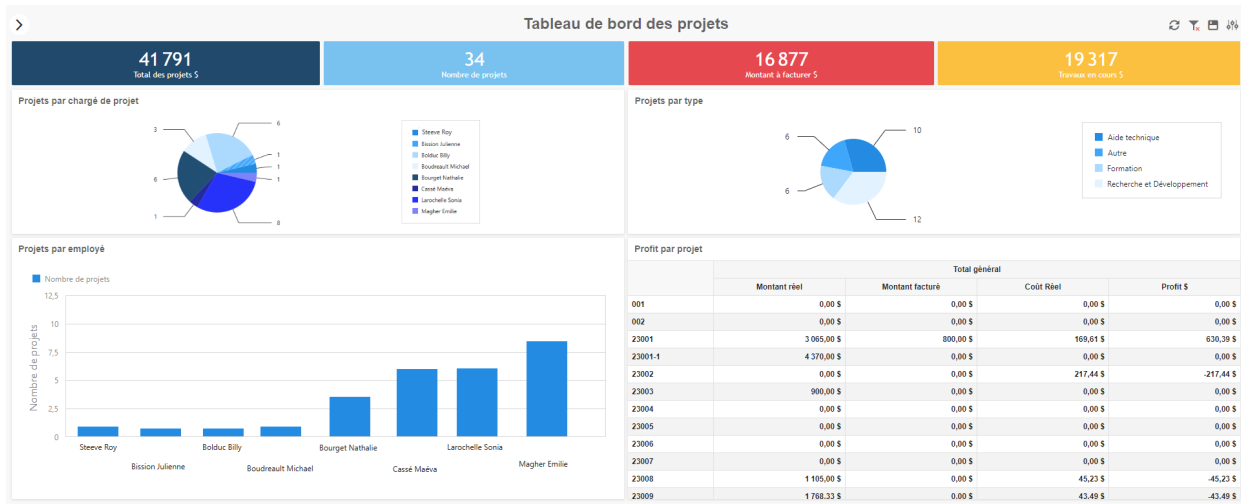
Tableau de bord des projets

41 791
Total des projets $

34
Nombre de projets

16 877
Montant à facturer $

19 317
Travaux en cours $

Projets par chargé de projet

3
6
1
1
1
6
1
8

Steeve Roy
Bission Julienne
Bolduc Billy
Boudreault Michael
Bourget Nathalie
Cassé Maéva
Larochelle Sonia
Magher Emilie

Projets par type

6
10
6
12

Aide technique
Autre
Formation
Recherche et Développement

Projets par employé

Nombre de projets

Nombre de projets
12,5
10
7,5
5
2,5
0

Steeve Roy
Bission Julienne
Bolduc Billy
Boudreault Michael
Bourget Nathalie
Cassé Maéva
Larochelle Sonia
Magher Emilie

Profit par projet

| | Total général | | | |
|---|---|---|---|---|
| | Montant réel | Montant facturé | Coût Réel | Profit $ |
| 001 | 0,00 $ | 0,00 $ | 0,00 $ | 0,00 $ |
| 002 | 0,00 $ | 0,00 $ | 0,00 $ | 0,00 $ |
| 23001 | 3 065,00 $ | 800,00 $ | 169,61 $ | 630,39 $ |
| 23001-1 | 4 370,00 $ | 0,00 $ | 0,00 $ | 0,00 $ |
| 23002 | 0,00 $ | 0,00 $ | 217,44 $ | -217,44 $ |
| 23003 | 900,00 $ | 0,00 $ | 0,00 $ | 0,00 $ |
| 23004 | 0,00 $ | 0,00 $ | 0,00 $ | 0,00 $ |
| 23005 | 0,00 $ | 0,00 $ | 0,00 $ | 0,00 $ |
| 23006 | 0,00 $ | 0,00 $ | 0,00 $ | 0,00 $ |
| 23007 | 0,00 $ | 0,00 $ | 0,00 $ | 0,00 $ |
| 23008 | 1 105,00 $ | 0,00 $ | 45,23 $ | -45,23 $ |
| 23009 | 1 768,33 $ | 0,00 $ | 43,49 $ | -43,49 $ |